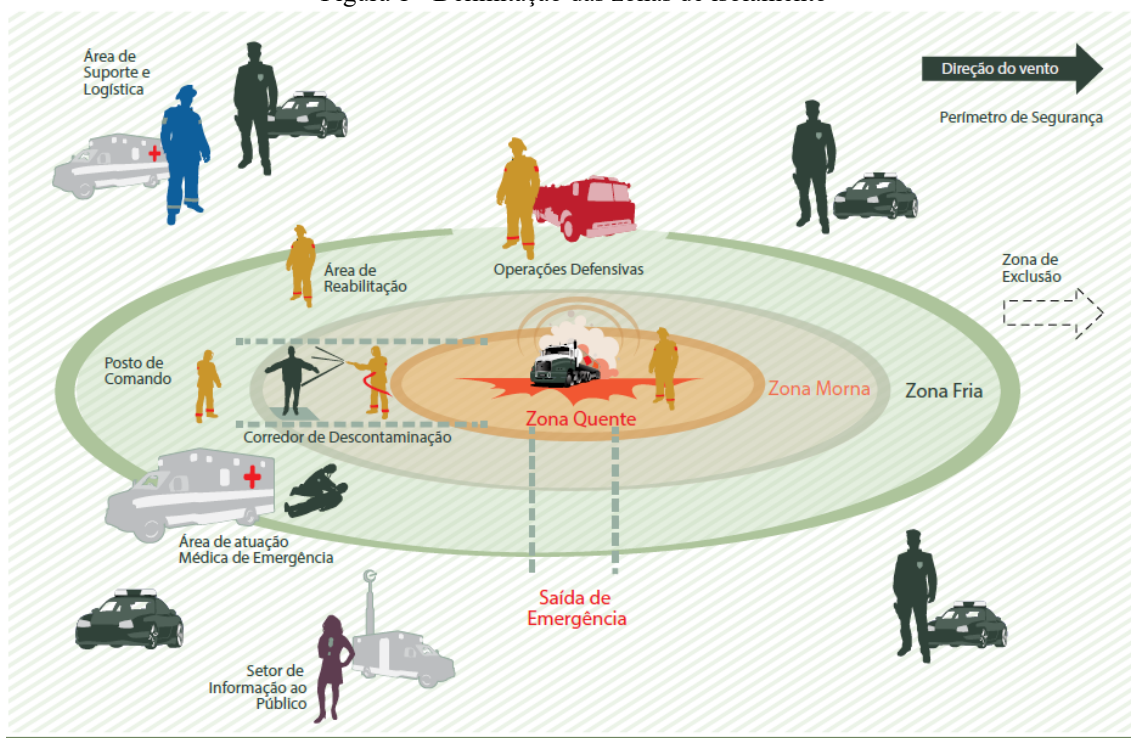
Área de Suporte e Logística

Direção do vento

Perímetro de Segurança

Operações Defensivas

Área de Reabilitação

Zona de Exclusão

Posto de Comando

Zona Morna

Zona Fria

Zona Quente

Corredor de Descontaminação

Área de atuação Médica de Emergência

Saída de Emergência

Setor de Informação ao Público